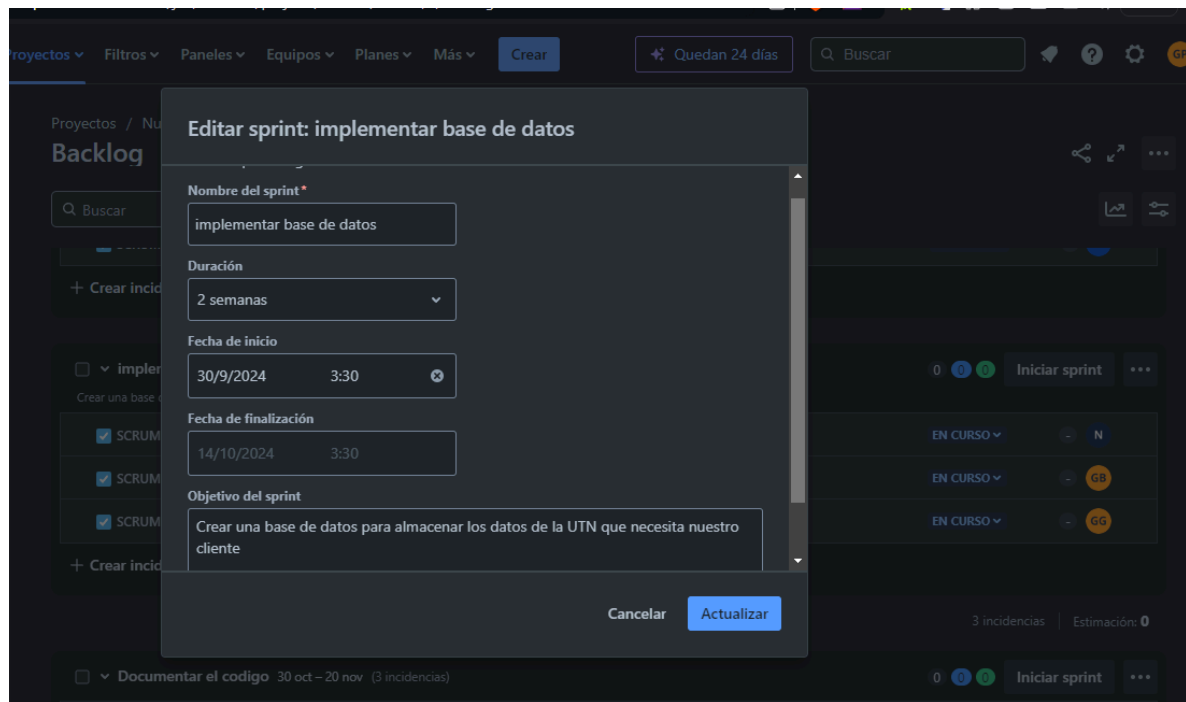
Proyectos Filtros Paneles Equipos Planes Más Crear
Quedan 24 días
Buscar
GF

Proyectos / Nu
Backlog
Buscar
+ Crear incid
implem
Crear una base d
SCRUM
SCRUM
SCRUM
+ Crear incid

Editar sprint: implementar base de datos

Nombre del sprint*
implementar base de datos

Duración
2 semanas

Fecha de inicio
30/9/2024 3:30

Fecha de finalización
14/10/2024 3:30

Objetivo del sprint
Crear una base de datos para almacenar los datos de la UTN que necesita nuestro cliente

Cancelar Actualizar

0 0 0 Iniciar sprint
EN CURSO - N
EN CURSO - GB
EN CURSO - GG
3 incidencias Estimación: 0

Documentar el codigo 30 oct – 20 nov (3 incidencias)
0 0 0 Iniciar sprint